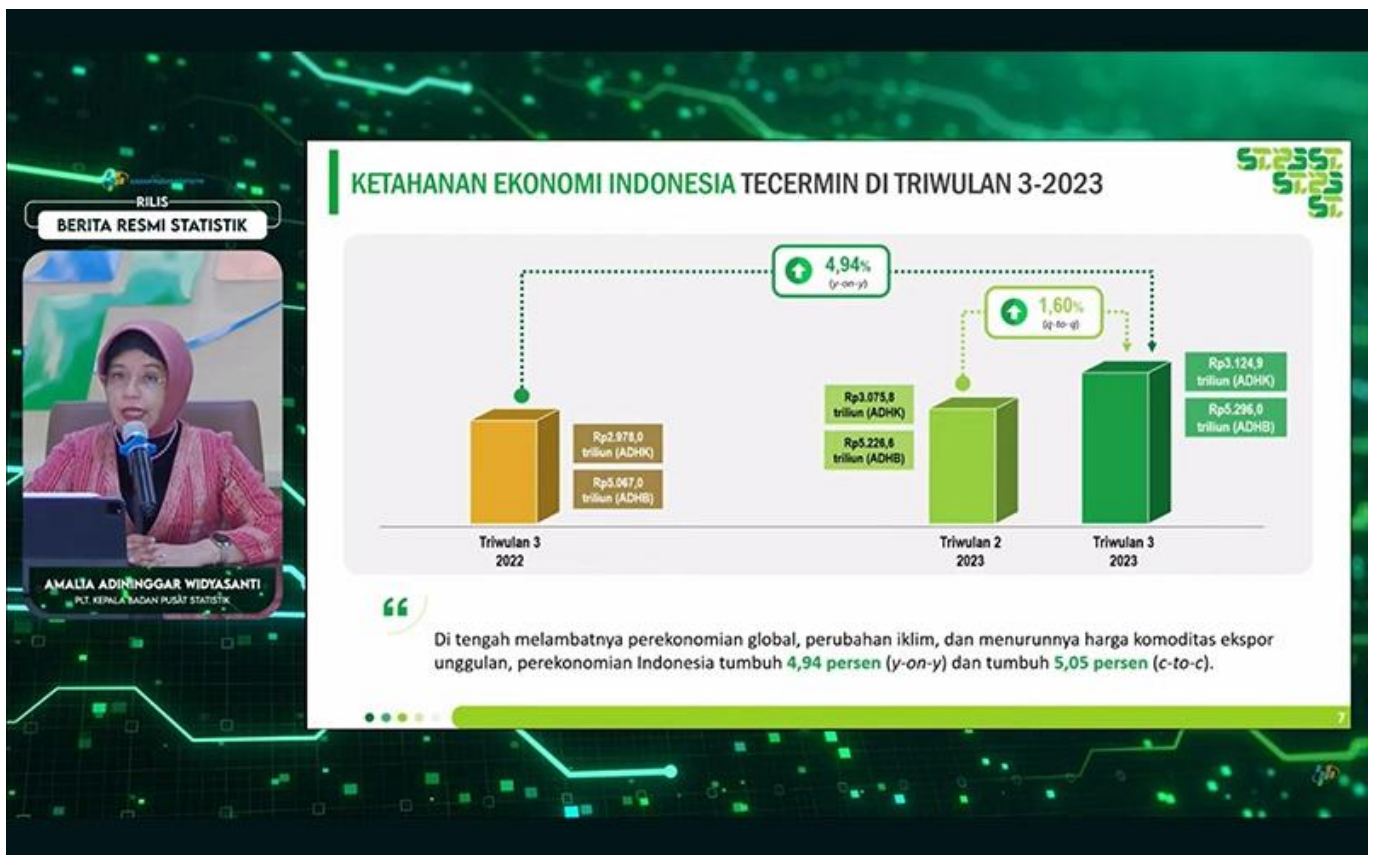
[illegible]

RILIS

BERITA RESMI STATISTIK

AMALIA ADININGGAR WIDYASANTI

PLT. KEPALA BADAN PUSAT STATISTIK

KETAHANAN EKONOMI INDONESIA TECERMIN DI TRIWULAN 3-2023

ST2023

4,94% (y-on-y)

1,60% (q-to-q)

Rp2.978,0 triliun (ADHK)

Rp5.067,0 triliun (ADHB)

Rp3.075,8 triliun (ADHK)

Rp5.226,6 triliun (ADHB)

Rp3.124,9 triliun (ADHK)

Rp5.296,0 triliun (ADHB)

Triwulan 3 2022

Triwulan 2 2023

Triwulan 3 2023

Di tengah melambatnya perekonomian global, perubahan iklim, dan menurunnya harga komoditas ekspor unggulan, perekonomian Indonesia tumbuh 4,94 persen (y-on-y) dan tumbuh 5,05 persen (c-to-c).

7